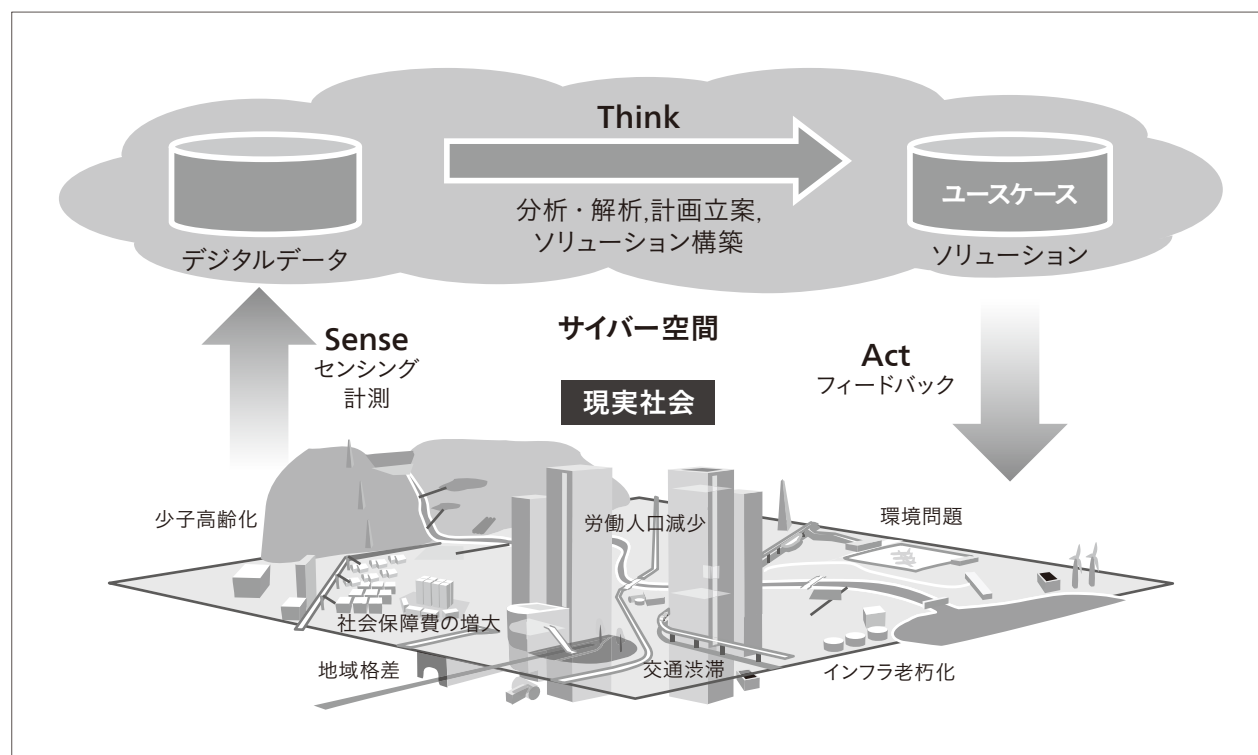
Think

分析・解析,計画立案,
ソリューション構築

デジタルデータ

ユースケース

ソリューション

Sense
センシング
計測

サイバー空間

現実社会

Act
フィードバック

少子高齢化

労働人口減少

環境問題

社会保障費の増大

地域格差

交通渋滞

インフラ老朽化